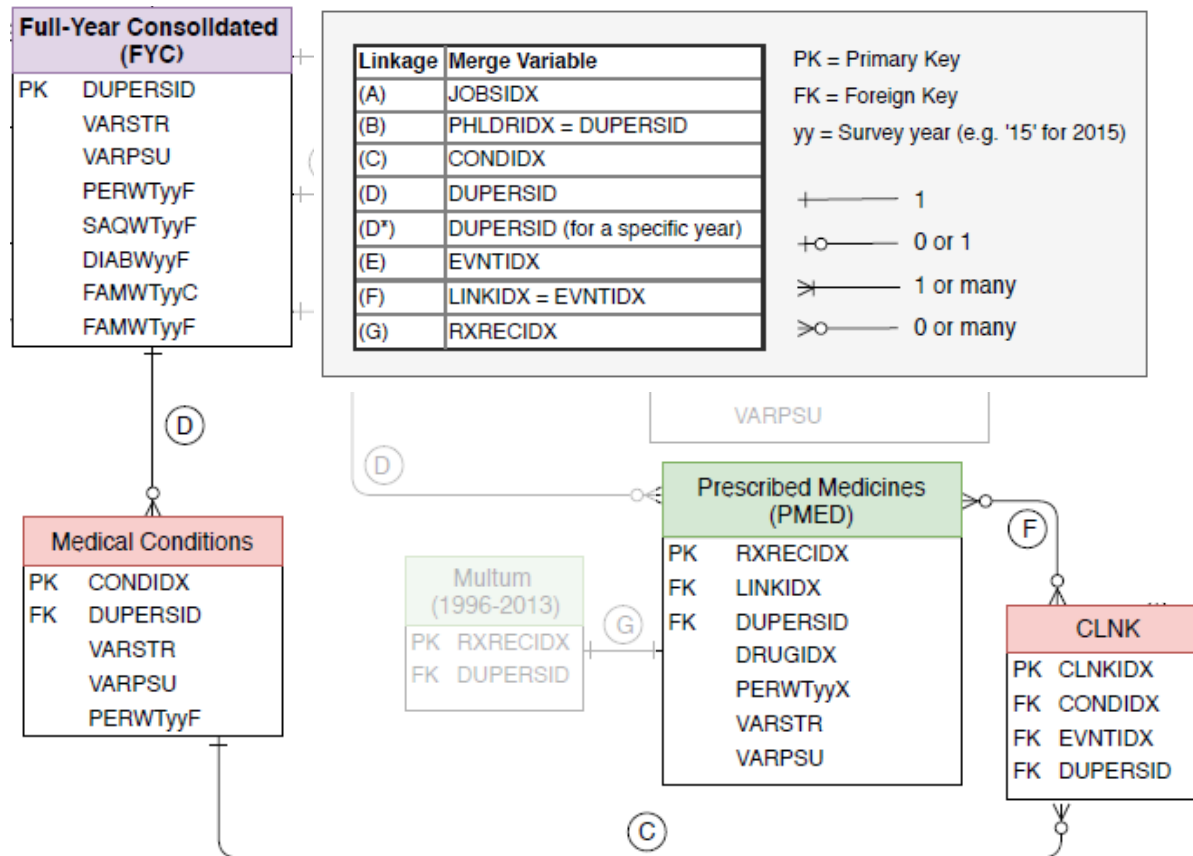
Full-Year Consolidated (FYC)

| | |
|---|---|
| PK | DUPERSID |
| | VARSTR |
| | VARPSU |
| | PERWTyyF |
| | SAQWTyyF |
| | DIABWyyF |
| | FAMWTyyC |
| | FAMWTyyF |

| Linkage | Merge Variable |
|---|---|
| (A) | JOBSIDX |
| (B) | PHLDRIDX = DUPERSID |
| (C) | CONDIDX |
| (D) | DUPERSID |
| (D*) | DUPERSID (for a specific year) |
| (E) | EVNTIDX |
| (F) | LINKIDX = EVNTIDX |
| (G) | RXRECIDX |

PK = Primary Key
FK = Foreign Key
yy = Survey year (e.g. '15' for 2015)

1
0 or 1
1 or many
0 or many

VARPSU

D

D

Medical Conditions

| | |
|---|---|
| PK | CONDIDX |
| FK | DUPERSID |
| | VARSTR |
| | VARPSU |
| | PERWTyyF |

Multum (1996-2013)

| | |
|---|---|
| PK | RXRECIDX |
| FK | DUPERSID |

G

Prescribed Medicines (PMED)

| | |
|---|---|
| PK | RXRECIDX |
| FK | LINKIDX |
| FK | DUPERSID |
| | DRUGIDX |
| | PERWTyyX |
| | VARSTR |
| | VARPSU |

F

CLNK

| | |
|---|---|
| PK | CLNKIDX |
| FK | CONDIDX |
| FK | EVNTIDX |
| FK | DUPERSID |

C